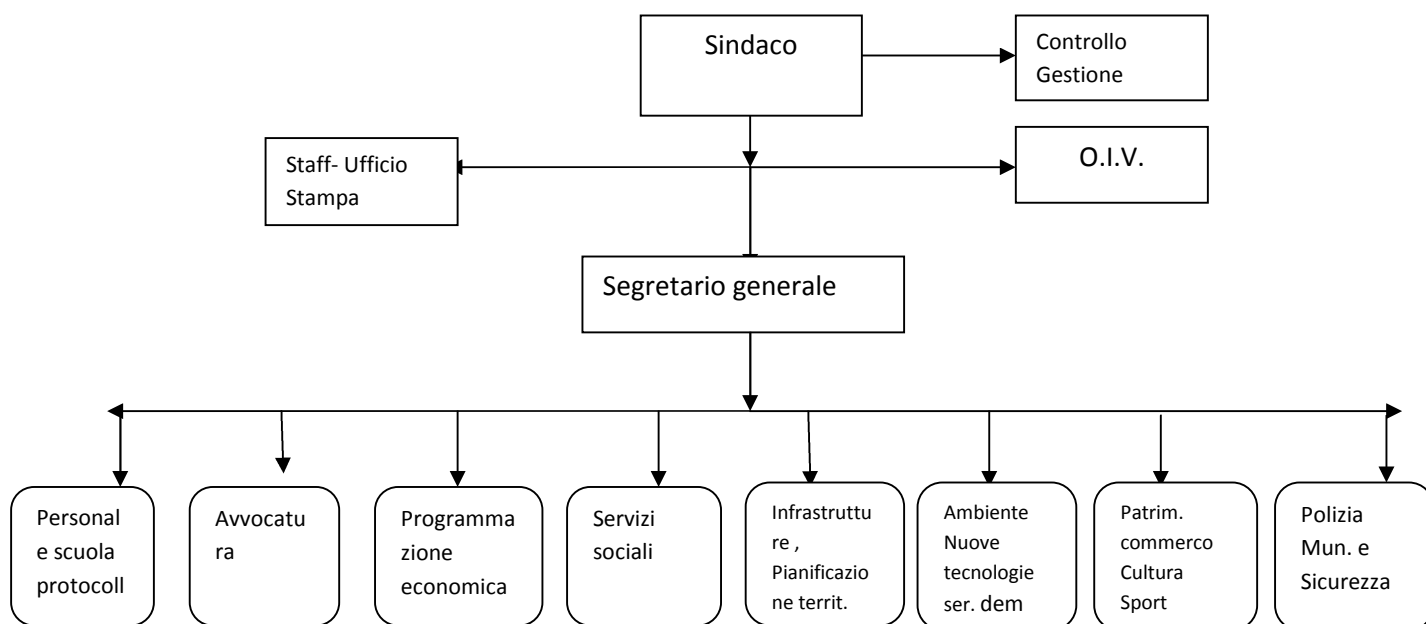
Sindaco

Controllo Gestione

Staff- Ufficio Stampa

O.I.V.

Segretario generale

Personale scuola protocoll

Avvocatura

Programmazione economica

Servizi sociali

Infrastrutture , Pianificazione territ.

Ambiente Nuove tecnologie ser. dem

Patrim. commerco Cultura Sport

Polizia Mun. e Sicurezza